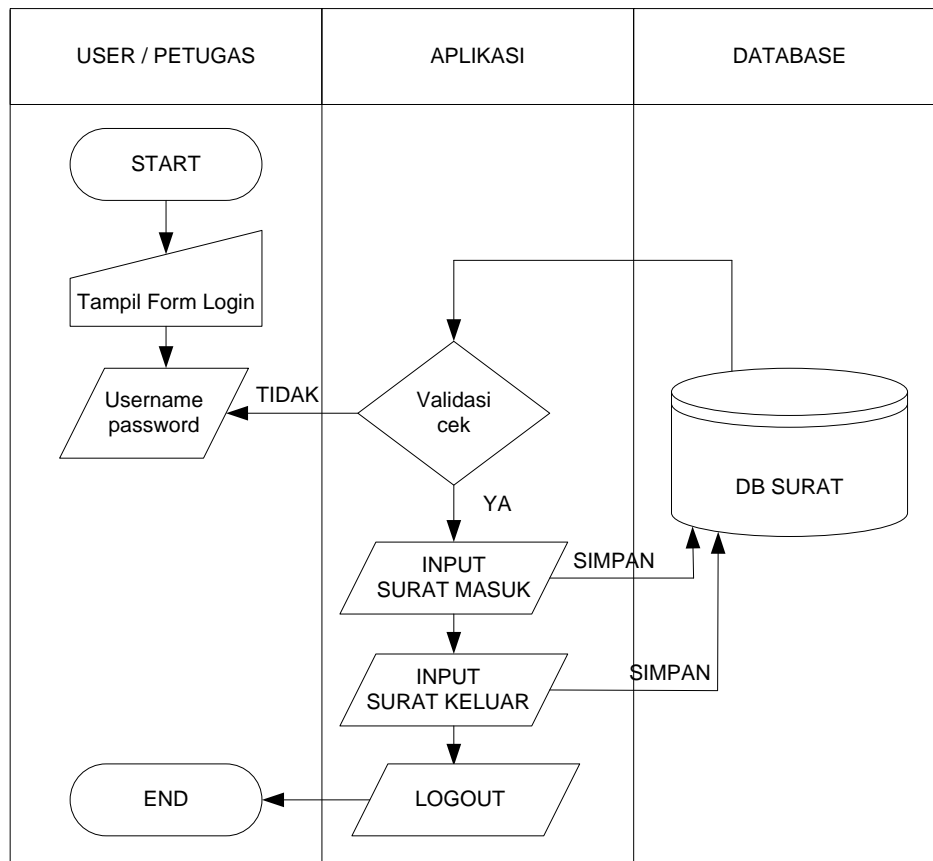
| USER / PETUGAS | APLIKASI | DATABASE |
|---|---|---|

START

Tampil Form Login

Username password

TIDAK

Validasi cek

YA

DB SURAT

INPUT SURAT MASUK

SIMPAN

INPUT SURAT KELUAR

SIMPAN

END

LOGOUT